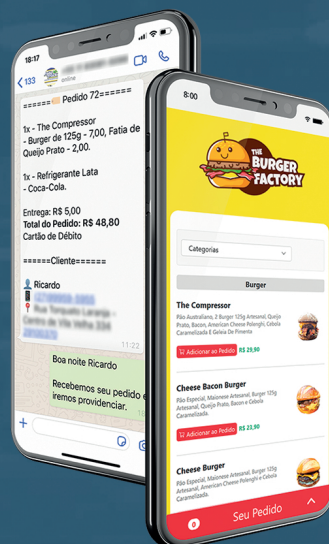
18:17

133

online

======🍔 Pedido 72======

1x - The Compressor
- Burger de 125g - 7,00, Fatia de Queijo Prato - 2,00.

1x - Refrigerante Lata
- Coca-Cola.

Entrega: R$ 5,00
Total do Pedido: R$ 48,80
Cartão de Débito

======Cliente======

Ricardo
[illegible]
📍 Rua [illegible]
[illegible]

11:22

Boa noite Ricardo

Recebemos seu pedido e iremos providenciar.

8:00

THE BURGER FACTORY

Categorias

Burger

The Compressor
Pão Australiano, 2 Burger 125g Artesanal, Queijo Prato, Bacon, American Cheese Polenghi, Cebola Caramelizada E Geleia De Pimenta

Adicionar ao Pedido
R$ 29,90

Cheese Bacon Burger
Pão Especial, Maionese Artesanal, Burger 125g Artesanal, Queijo Prato, Bacon e Cebola Caramelizada

Adicionar ao Pedido
R$ 23,90

Cheese Burger
Pão Especial, Maionese Artesanal, Burger 125g Artesanal, American Cheese Polenghi e Cebola Caramelizada

0
Seu Pedido